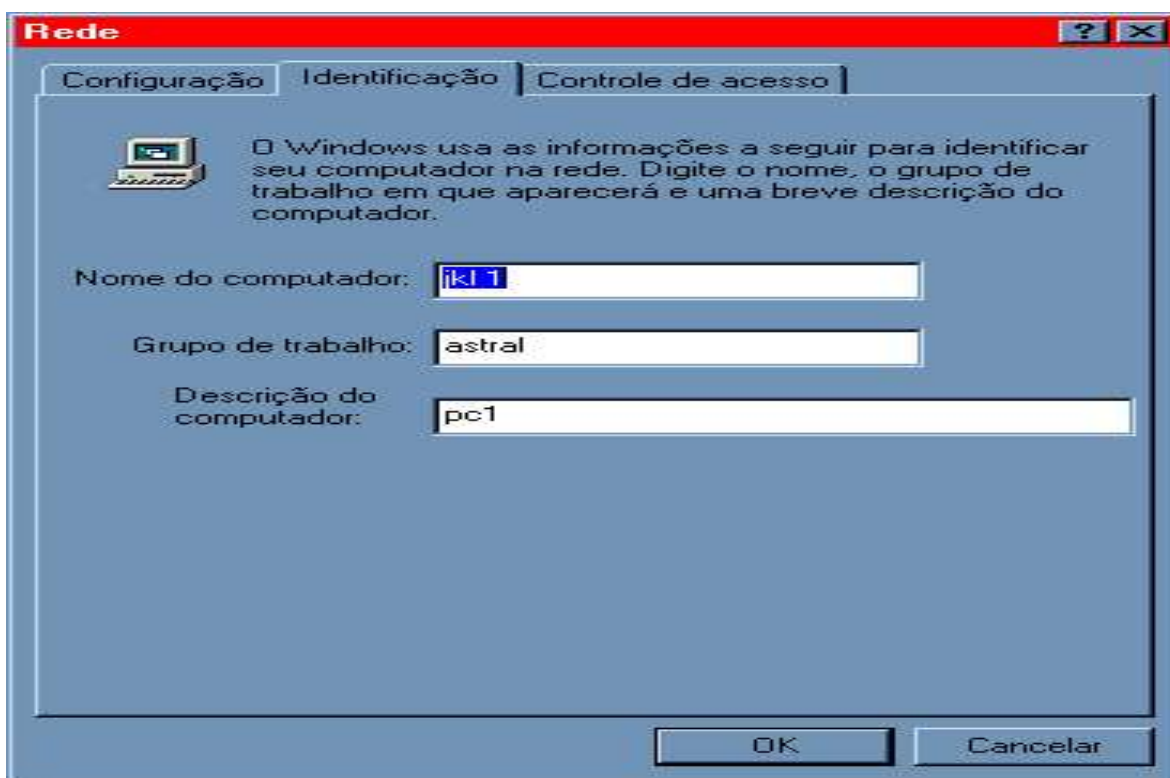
Rede

?

Configuração | Identificação | Controle de acesso

O Windows usa as informações a seguir para identificar seu computador na rede. Digite o nome, o grupo de trabalho em que aparecerá e uma breve descrição do computador.

Nome do computador: jkl1

Grupo de trabalho: astral

Descrição do computador: pc1

OK

Cancelar